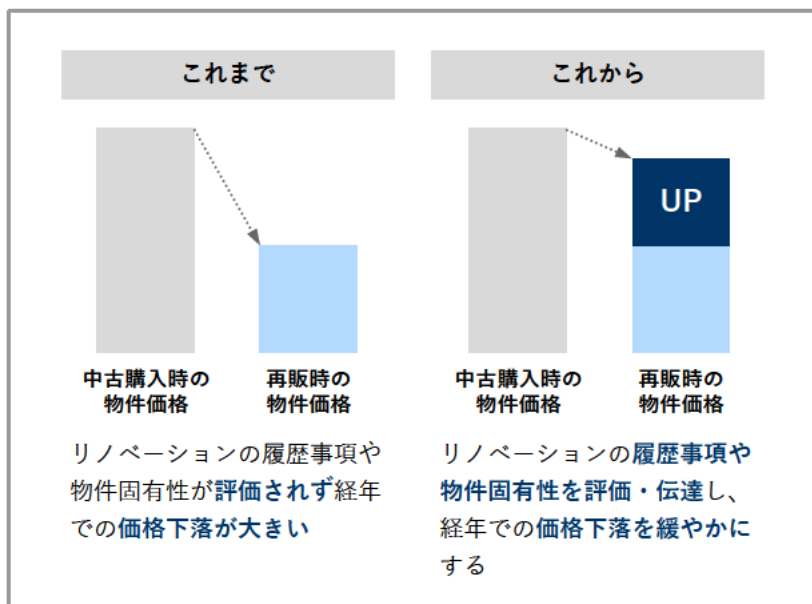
これまで

中古購入時の物件価格

再販時の物件価格

リノベーションの履歴事項や物件固有性が評価されず経年での価格下落が大きい

これから

UP

中古購入時の物件価格

再販時の物件価格

リノベーションの履歴事項や物件固有性を評価・伝達し、経年での価格下落を緩やかにする